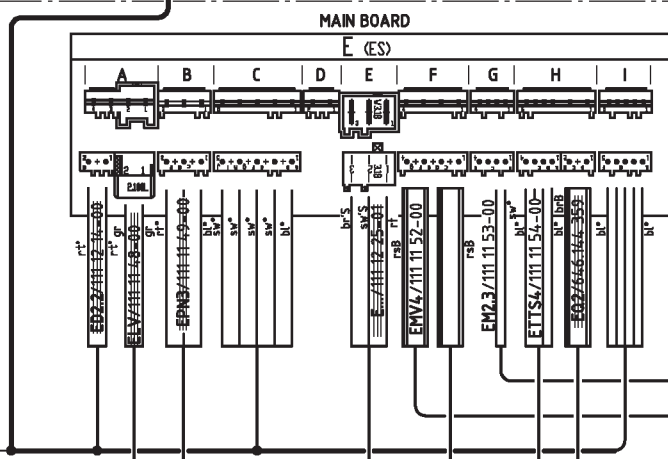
MAIN BOARD

E (ES)

A B C D E F G H I

P.100L

rt° rt° gr gr rt° bl° sw° sw° sw° bl° br°S sw°S rt° rsB rsB sw° bl° brB bl° sw°

ED2.2/111 12 14-00

ELV/111 11 48-00

EPN3/111 11 49-00

E.../111 12 25-01

EMV4/111 11 52-00

EM2.3/111 11 53-00

ETTS4/111 11 54-00

E02/646 144 359